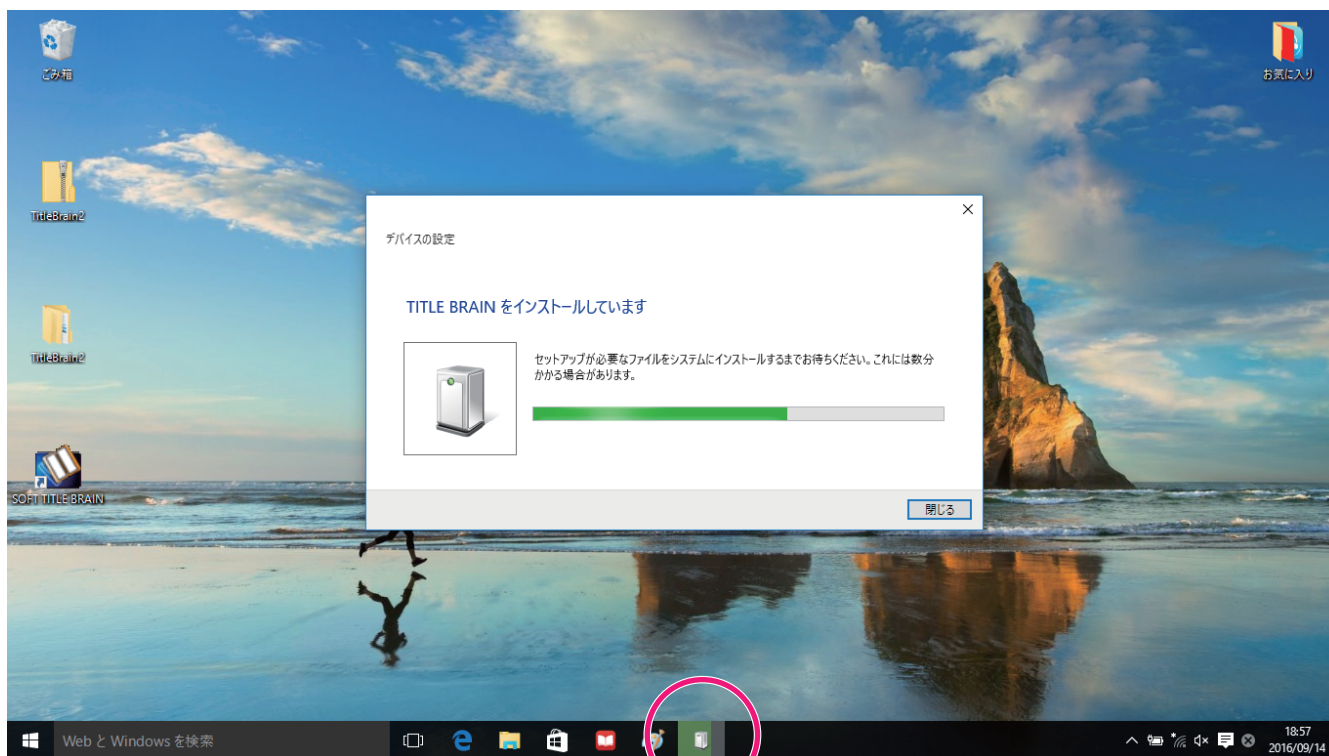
ごみ箱

お気に入り

TitleBrain2

TitleBrain2

SOFT TITLE BRAIN

デバイスの設定

TITLE BRAIN をインストールしています

セットアップが必要なファイルをシステムにインストールするまでお待ちください。これには数分かかる場合があります。

閉じる

Web と Windows を検索

18:57
2016/09/14